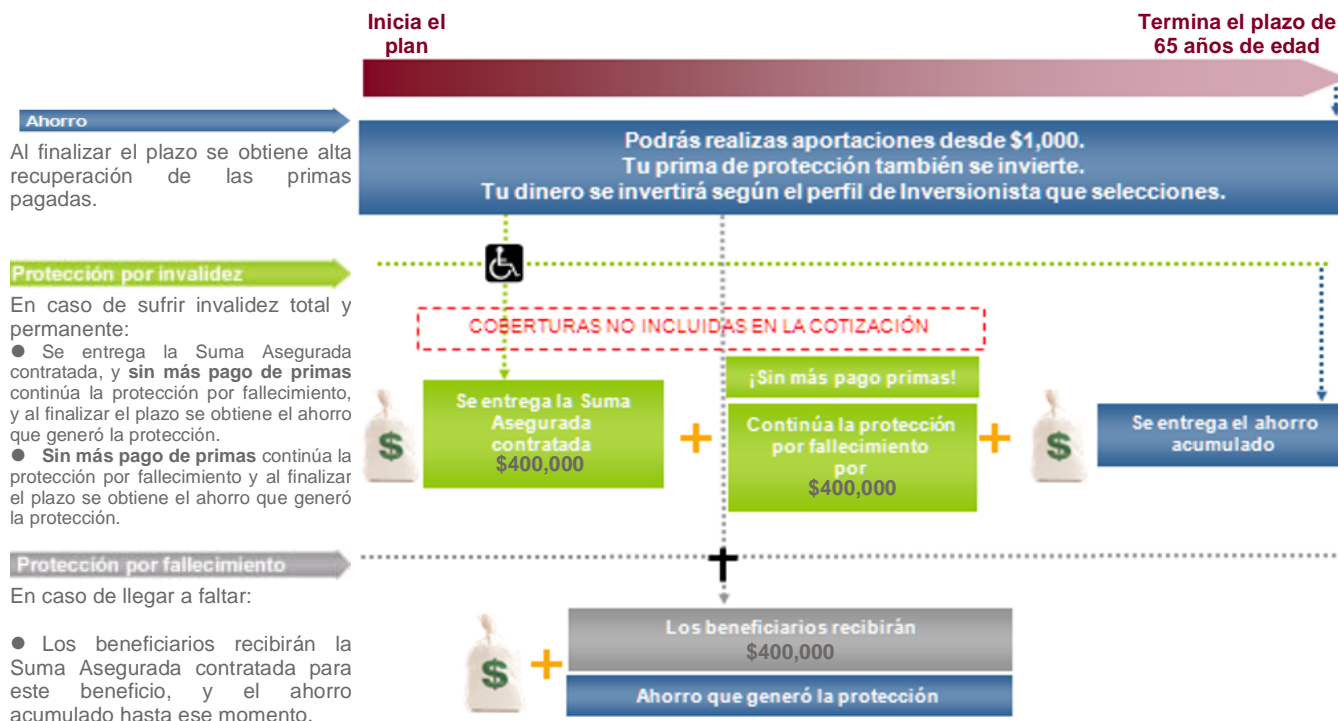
Inicia el plan

Termina el plazo de 65 años de edad

Ahorro

Al finalizar el plazo se obtiene alta recuperación de las primas pagadas.

Podrás realizas aportaciones desde $1,000.
Tu prima de protección también se invierte.
Tu dinero se invertirá según el perfil de Inversionista que selecciones.

Protección por invalidez

En caso de sufrir invalidez total y permanente:
● Se entrega la Suma Asegurada contratada, y **sin más pago de primas** continúa la protección por fallecimiento, y al finalizar el plazo se obtiene el ahorro que generó la protección.
● **Sin más pago de primas** continúa la protección por fallecimiento y al finalizar el plazo se obtiene el ahorro que generó la protección.

COBERTURAS NO INCLUIDAS EN LA COTIZACIÓN

$

Se entrega la Suma Asegurada contratada
$400,000

+

¡Sin más pago primas!

Continúa la protección por fallecimiento por
$400,000

+

$

Se entrega el ahorro acumulado

Protección por fallecimiento

En caso de llegar a faltar:

● Los beneficiarios recibirán la Suma Asegurada contratada para este beneficio, y el ahorro acumulado hasta ese momento.

$

+

Los beneficiarios recibirán
$400,000

Ahorro que generó la protección